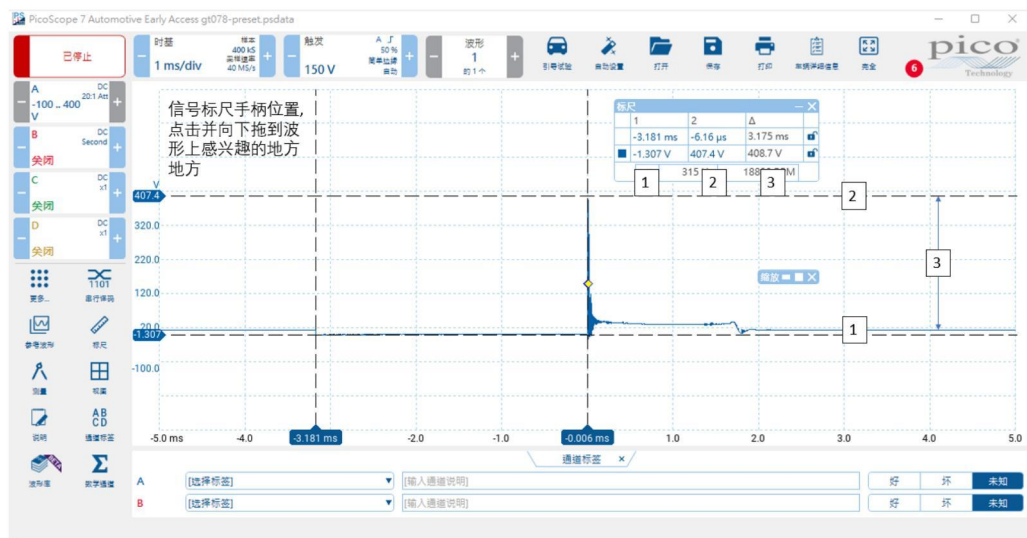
PicoScope 7 Automotive Early Access gt078-preset.psdata

已停止

时基
1 ms/div
样本 400 kS
采样速率 40 MS/s

触发
150 V
50 %
简单边缘
自动

波形
1
的 1 个

引导试验　自动设置　打开　保存　打印　车辆详细信息　完全

pico Technology

6

A DC 20:1 Att -100 ... 400 V
B DC Second 关闭
C DC x1 关闭
D DC x1 关闭

更多...　串行译码
参考波形　标尺
测量　视图
说明　通道标签
波形库　数学通道

信号标尺手柄位置，点击并向下拖到波形上感兴趣的地方地方

标尺

| | 1 | 2 | Δ | |
|---|---|---|---|---|
| | -3.181 ms | -6.16 μs | 3.175 ms | |
| ■ | -1.307 V | 407.4 V | 408.7 V | |
| | | 315 | 188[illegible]M | |

1　2　3

V
407.4
320.0
220.0
120.0
20.0
-1.307
-100.0

缩放

2
3
1

-5.0 ms　-4.0　-3.181 ms　-2.0　-1.0　-0.006 ms　1.0　2.0　3.0　4.0　5.0

通道标签 ×

A [选择标签] [输入通道说明] 好 坏 未知
B [选择标签] [输入通道说明] 好 坏 未知